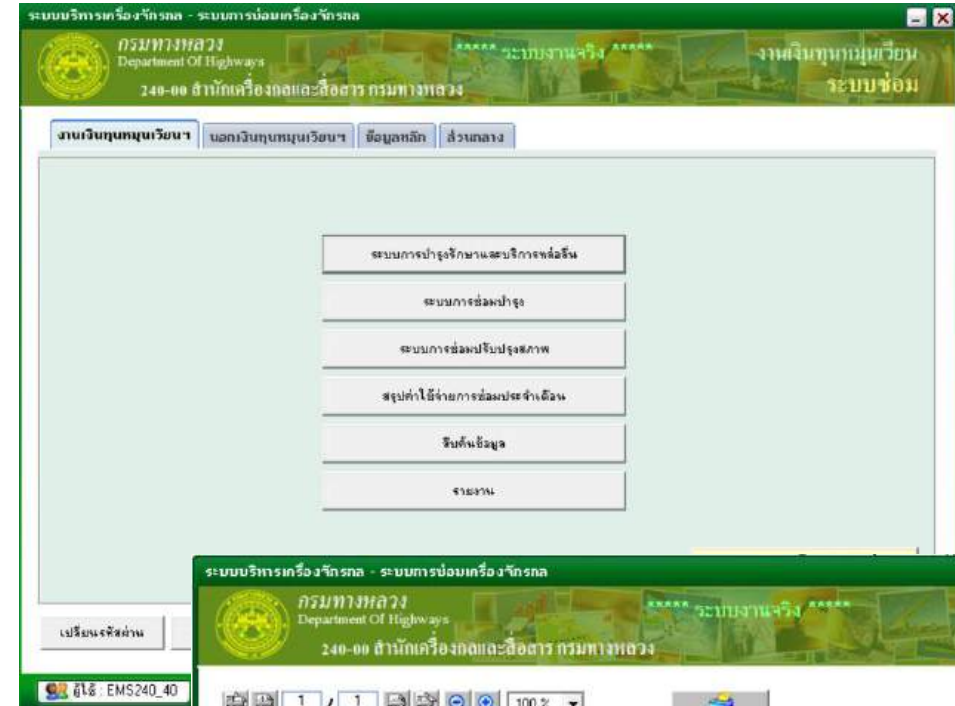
ระบบบริหารเครื่องจักรกล - ระบบการซ่อมเครื่องจักรกล

กรมทางหลวง
Department Of Highways
240-00 สำนักเครื่องกลและสื่อสาร กรมทางหลวง

***** ระบบงานจริง *****

งานเงินทุนหมุนเวียน
ระบบซ่อม

งานเงินทุนหมุนเวียนฯ | นอกเงินทุนหมุนเวียนฯ | ข้อมูลหลัก | ส่วนกลาง

ระบบการบำรุงรักษาและบริการหล่อลื่น

ระบบการซ่อมบำรุง

ระบบการซ่อมปรับปรุงสภาพ

สรุปค่าใช้จ่ายการซ่อมประจำเดือน

สืบค้นข้อมูล

รายงาน

เปลี่ยนรหัสผ่าน

ผู้ใช้ : EMS240_40

ระบบบริหารเครื่องจักรกล - ระบบการซ่อมเครื่องจักรกล

กรมทางหลวง
Department Of Highways
240-00 สำนักเครื่องกลและสื่อสาร กรมทางหลวง

***** ระบบงานจริง *****

1 / 1 100 %